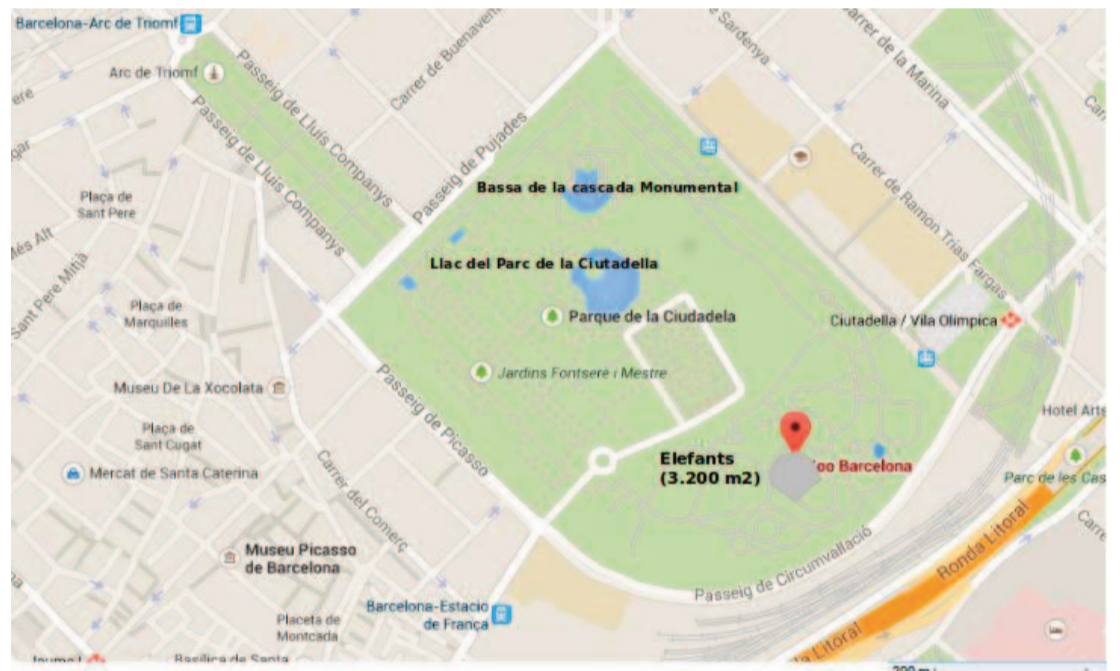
Barcelona-Arc de Triomf
Arc de Triomf
Passeig de Lluís Companys
Passeig de Lluís Companys
Carrer de Buenaventura
Passeig de Pujades
Carrer de Sardenya
Carrer de la Marina
Carrer de Ramon Trias Fargas
Plaça de Sant Pere
Sant Pere Mitjà
Plaça de Marquilles
Museu De La Xocolata
Plaça de Sant Cugat
Mercat de Santa Caterina
Carrer del Comerç
Museu Picasso de Barcelona
Placeta de Montcada
Basilica de Santa
Bassa de la cascada Monumental
Llac del Parc de la Ciutadella
Parque de la Ciudadela
Jardins Fontsere i Mestre
Passeig de Picasso
Elefants (3.200 m2)
Zoo Barcelona
Ciutadella / Vila Olímpica
Hotel Arts
Parc de les Cascades
Passeig de Circumval·lació
Ronda Litoral
Ronda Litoral
Barcelona-Estació de França
Jaume I
200 m